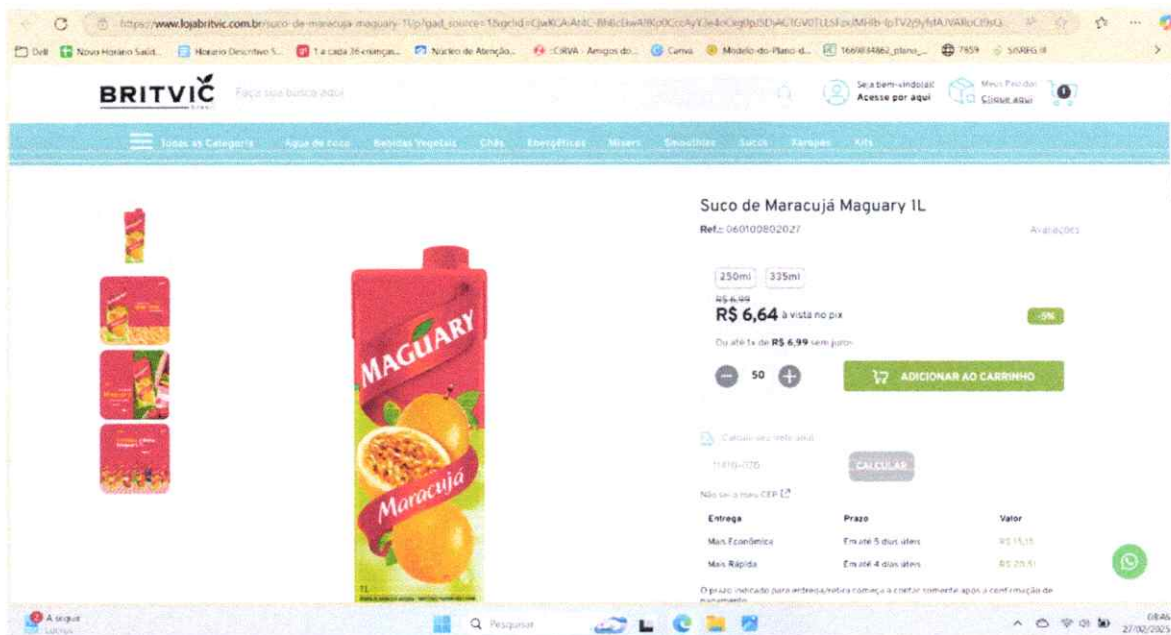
https://www.lojabritvic.com.br/suco-de-maracuja-maguary-1l?gad_source=1&gclid=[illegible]

Dell Novo Horário Saúd... Horário Descritivo 5... 1 a cada 36 crianças... Núcleo de Atenção... CIRVA - Amigos do... Canva Modelo-do-Plano-d... 1669834862_plano_... 7459 SISREG III

BRITVIC

Faça sua busca aqui

Seja bem-vindo(a)! Acesse por aqui

Meus Pedidos Clique aqui

0

Todas as Categorias Água de Coco Bebidas Vegetais Chás Energéticos Mixers Smoothies Sucos Xaropes Kits

Suco de Maracujá Maguary 1L

Ref.: 060100802027

Avaliações

250ml 335ml

R$ 6,99

R$ 6,64 à vista no pix

-5%

Ou até 1x de R$ 6,99 sem juros

50

ADICIONAR AO CARRINHO

Calcule seu frete aqui

11410-070

CALCULAR

Não sei o meu CEP

| Entrega | Prazo | Valor |
|---|---|---|
| Mais Econômica | Em até 5 dias úteis | R$ 15,15 |
| Mais Rápida | Em até 4 dias úteis | R$ 20,51 |

O prazo indicado para entrega/retira começa a contar somente após a confirmação de pagamento.

MAGUARY

Maracujá

1L

A seguir

Pesquisar

08:46
27/02/2025